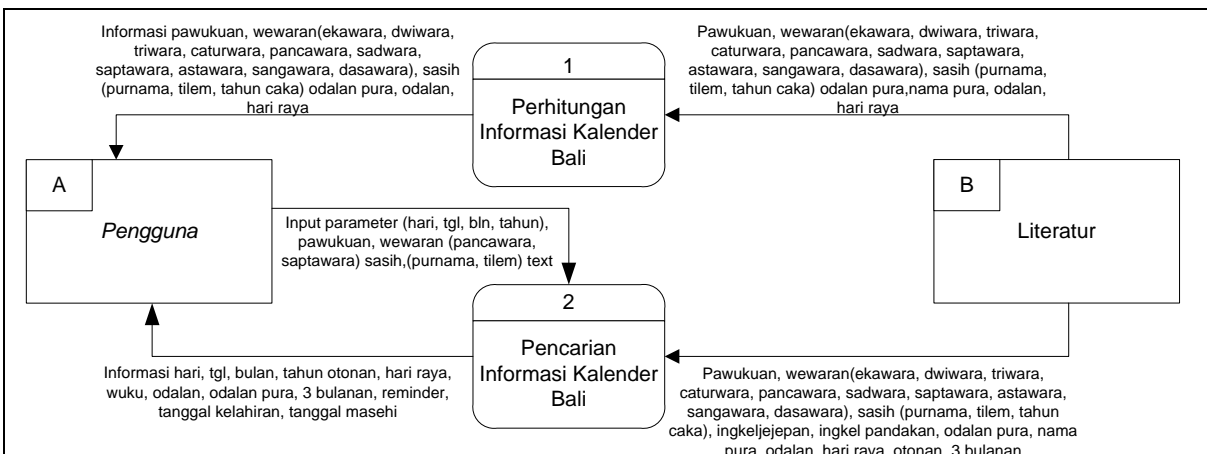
Informasi pawukuan, wewaran(ekawara, dwiwara, triwara, caturwara, pancawara, sadwara, saptawara, astawara, sangawara, dasawara), sasih (purnama, tilem, tahun caka) odalan pura, odalan, hari raya

1

Perhitungan Informasi Kalender Bali

Pawukuan, wewaran(ekawara, dwiwara, triwara, caturwara, pancawara, sadwara, saptawara, astawara, sangawara, dasawara), sasih (purnama, tilem, tahun caka) odalan pura,nama pura, odalan, hari raya

A

Pengguna

Input parameter (hari, tgl, bln, tahun), pawukuan, wewaran (pancawara, saptawara) sasih,(purnama, tilem) text

B

Literatur

2

Pencarian Informasi Kalender Bali

Informasi hari, tgl, bulan, tahun otonan, hari raya, wuku, odalan, odalan pura, 3 bulanan, reminder, tanggal kelahiran, tanggal masehi

Pawukuan, wewaran(ekawara, dwiwara, triwara, caturwara, pancawara, sadwara, saptawara, astawara, sangawara, dasawara), sasih (purnama, tilem, tahun caka), ingkeljejepan, ingkel pandakan, odalan pura, nama pura, odalan, hari raya, otonan, 3 bulanan